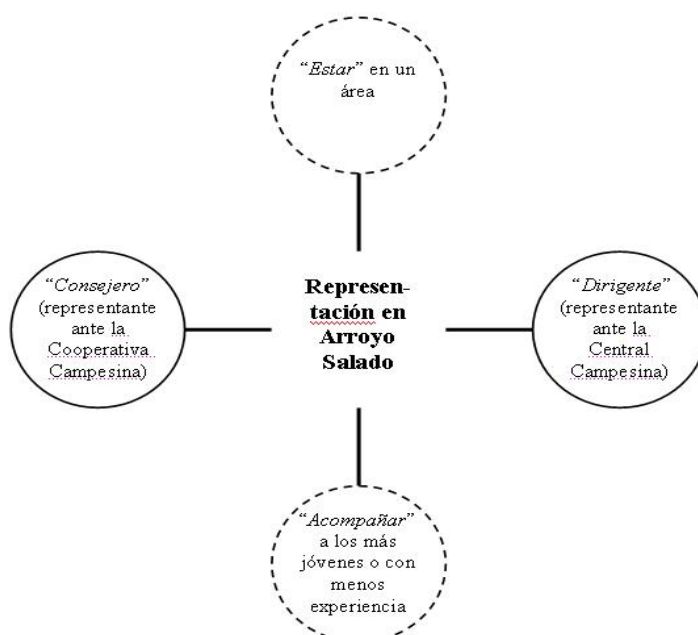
"*Estar*" en un área

"*Consejero*" (representante ante la Cooperativa Campesina)

**Representación en Arroyo Salado**

"*Dirigente*" (representante ante la Central Campesina)

"*Acompañar*" a los más jóvenes o con menos experiencia